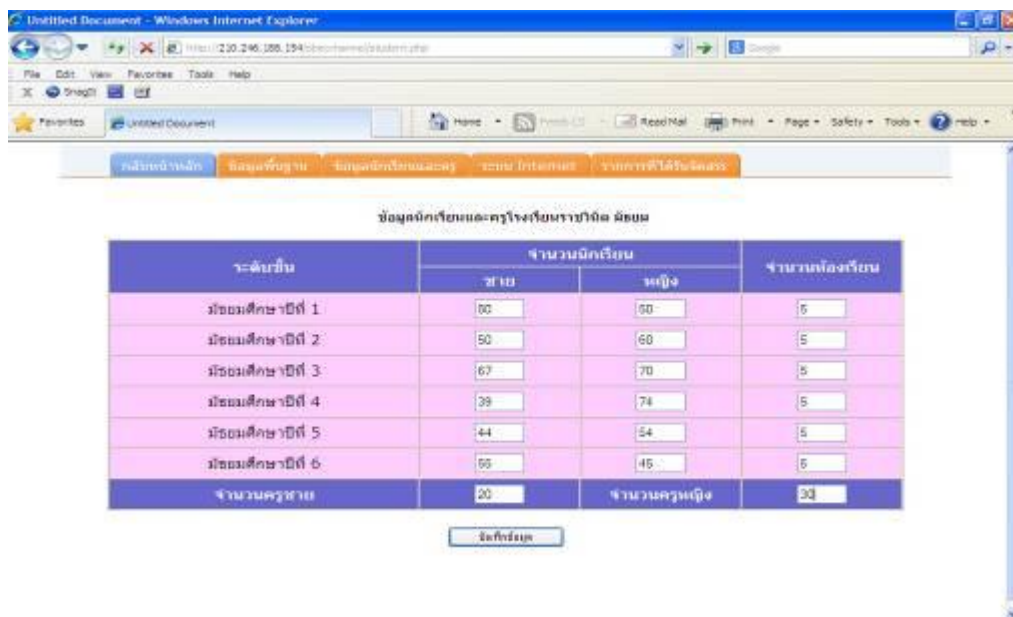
Untitled Document - Windows Internet Explorer

http://210.246.188.154/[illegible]

File Edit View Favorites Tools Help

SnagIt

Favorites Untitled Document

Home Feeds Read Mail Print Page Safety Tools Help

กลับหน้าหลัก ข้อมูลพื้นฐาน ข้อมูลนักเรียนและครู ระบบ Internet รายการที่ได้รับจัดสรร

ข้อมูลนักเรียนและครูโรงเรียนราชวินิต มัธยม

| ระดับชั้น | จำนวนนักเรียน ชาย | จำนวนนักเรียน หญิง | จำนวนห้องเรียน |
|---|---|---|---|
| มัธยมศึกษาปีที่ 1 | 80 | 50 | 5 |
| มัธยมศึกษาปีที่ 2 | 50 | 60 | 5 |
| มัธยมศึกษาปีที่ 3 | 67 | 70 | 5 |
| มัธยมศึกษาปีที่ 4 | 39 | 74 | 5 |
| มัธยมศึกษาปีที่ 5 | 44 | 54 | 5 |
| มัธยมศึกษาปีที่ 6 | 55 | 45 | 5 |
| จำนวนครูชาย | 20 | จำนวนครูหญิง | 30 |

บันทึกข้อมูล